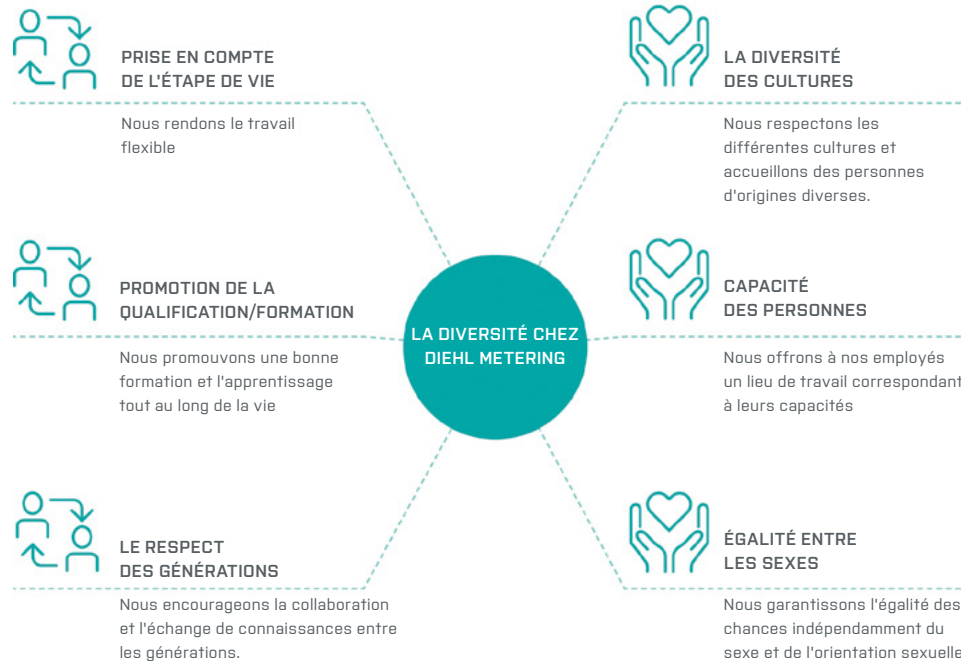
PRISE EN COMPTE DE L'ÉTAPE DE VIE

Nous rendons le travail flexible

PROMOTION DE LA QUALIFICATION/FORMATION

Nous promouvons une bonne formation et l'apprentissage tout au long de la vie

LE RESPECT DES GÉNÉRATIONS

Nous encourageons la collaboration et l'échange de connaissances entre les générations.

LA DIVERSITÉ CHEZ DIEHL METERING

LA DIVERSITÉ DES CULTURES

Nous respectons les différentes cultures et accueillons des personnes d'origines diverses.

CAPACITÉ DES PERSONNES

Nous offrons à nos employés un lieu de travail correspondant à leurs capacités

ÉGALITÉ ENTRE LES SEXES

Nous garantissons l'égalité des chances indépendamment du sexe et de l'orientation sexuelle